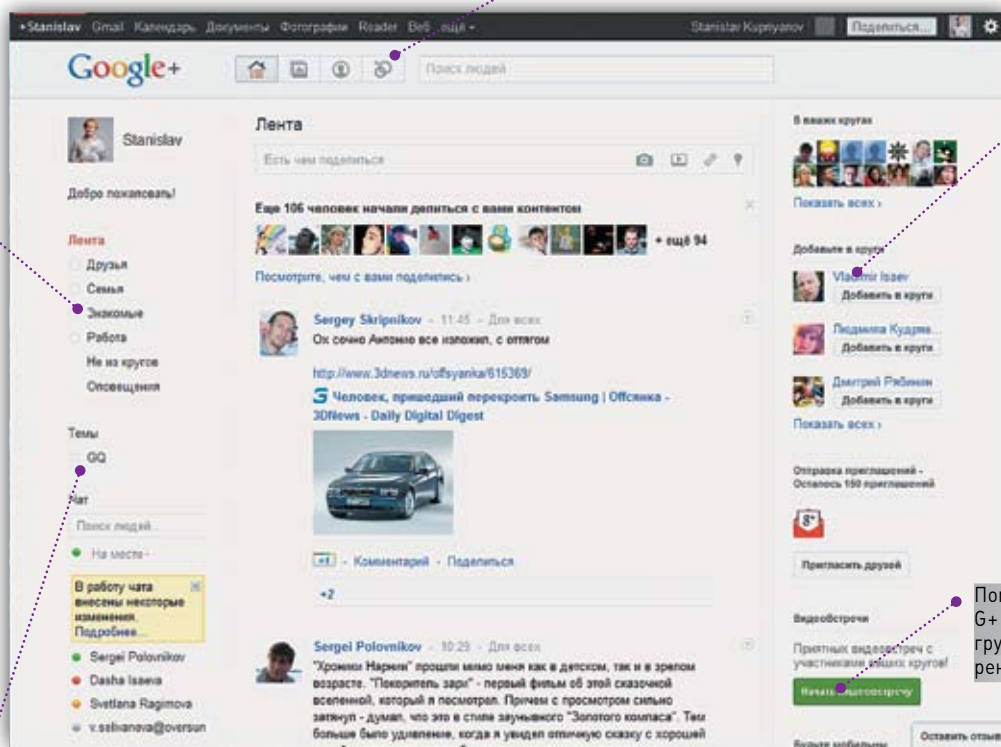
+Stanislav Gmail Календарь Документы Фотографии Reader Веб ещё -

Stanislav Kupriyanov Поделиться...

Google+

Поиск людей

Stanislav

Добро пожаловать!

Лента
Друзья
Семья
Знакомые
Работа
Не из кругов
Оповещения

Темы
GQ

Чат
Поиск людей...
На месте

В работу чата внесены некоторые изменения. Подробнее...

Sergei Polovnikov
Dasha Isaeva
Svetlana Ragimova
v.saltanova@oversun

Лента

Есть чем поделиться

Еще 106 человек начали делиться с вами контентом

+ ещё 94

Посмотрите, чем с вами поделились »

Sergey Skripnikov - 11:45 - Для всех
Ох сочно Антонио все изложил, с оттягом

http://www.3dnews.ru/offsyanka/615369/

Человек, пришедший перекроить Samsung | Офсянка - 3DNews - Daily Digital Digest

+1 - Комментарий - Поделиться
+2

Sergei Polovnikov - 10:29 - Для всех
"Хроники Нарнии" прошли мимо меня как в детском, так и в зрелом возрасте. "Покоритель зари" - первый фильм об этой сказочной вселенной, который я посмотрел. Причем с просмотром сильно затянул - думал, что это в стиле заунывного "Золотого компаса". Тем больше было удивление, когда я увидел отличную сказку с хорошей

В ваших кругах

Показать всех »

Добавьте в круги

Vladimir Isaev
Добавить в круги

Людмила Кудрява...
Добавить в круги

Дмитрий Рябинин
Добавить в круги

Показать всех »

Отправка приглашений - Осталось 150 приглашений

Пригласить друзей

Видеовстречи

Приятных видеовстреч с участниками ваших кругов!

Начать видеовстречу

Будьте мобильны

Оставить отзыв

По
G+
гру
рен